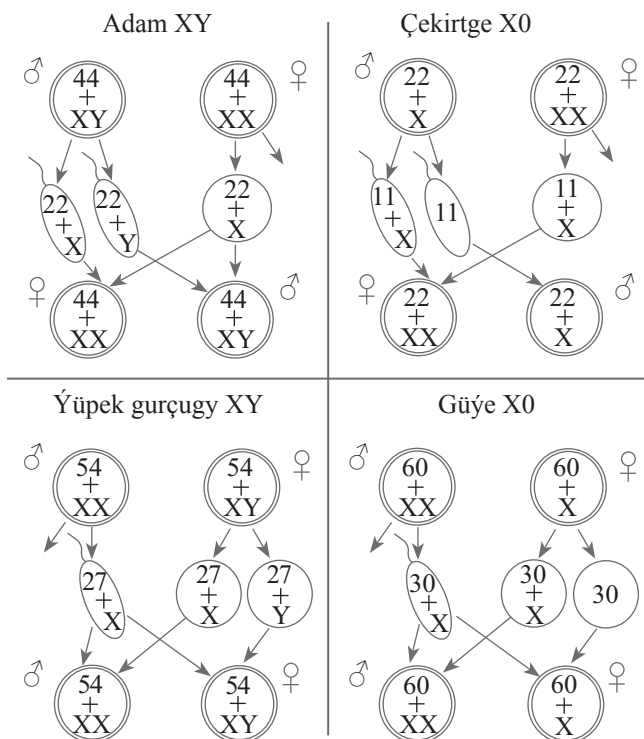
Adam XY

♂ 44 + XY ♀ 44 + XX

22 + X 22 + Y 22 + X

♀ 44 + XX 44 + XY ♂

Çekirtge X0

♂ 22 + X ♀ 22 + XX

11 + X 11 11 + X

♀ 22 + XX 22 + X ♂

Ýüpek gurçugy XY

♂ 54 + XX ♀ 54 + XY

27 + X 27 + X 27 + Y

♂ 54 + XX 54 + XY ♀

Güýe X0

♂ 60 + XX ♀ 60 + X

30 + X 30 + X 30

♂ 60 + XX 60 + X ♀